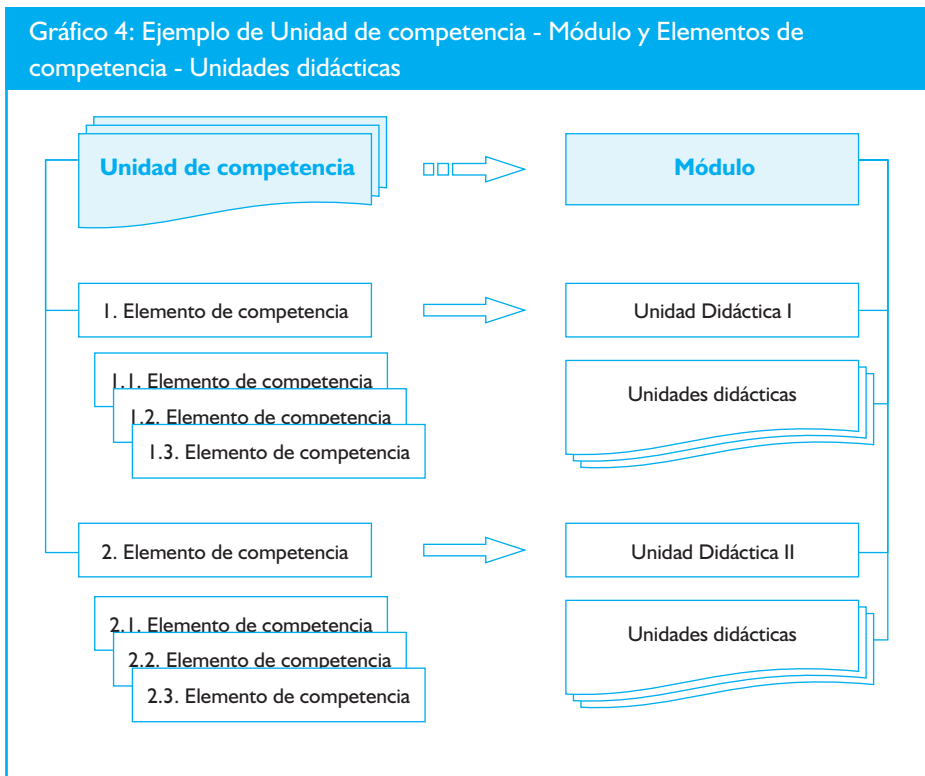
Gráfico 4: Ejemplo de Unidad de competencia - Módulo y Elementos de competencia - Unidades didácticas

Unidad de competencia

Módulo

1. Elemento de competencia

Unidad Didáctica I

1.1. Elemento de competencia

1.2. Elemento de competencia

1.3. Elemento de competencia

Unidades didácticas

2. Elemento de competencia

Unidad Didáctica II

2.1. Elemento de competencia

2.2. Elemento de competencia

2.3. Elemento de competencia

Unidades didácticas